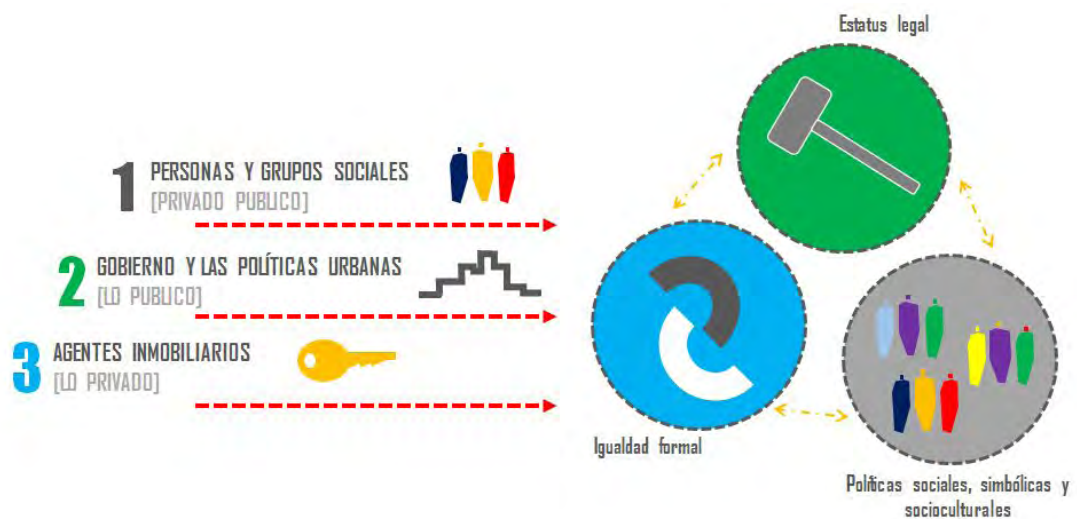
1 PERSONAS Y GRUPOS SOCIALES
[PRIVADO PUBLICO]

2 GOBIERNO Y LAS POLÍTICAS URBANAS
[LO PUBLICO]

3 AGENTES INMOBILIARIOS
[LO PRIVADO]

Estatus legal

Igualdad formal

Políticas sociales, simbólicas y socioculturales